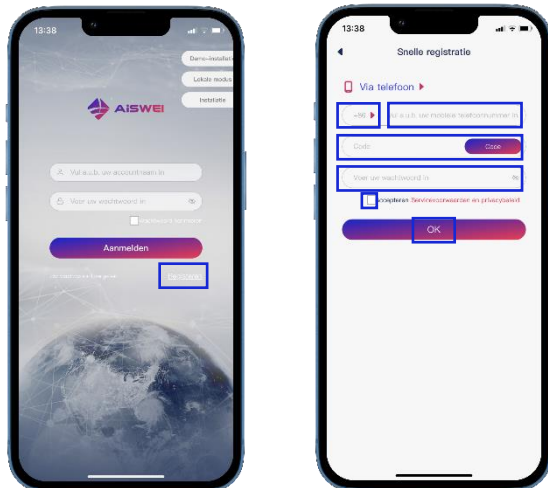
13:38

Demo-installatie

Lokale modus

Installatie

AISWEI

Vul a.u.b. uw accountnaam in

Voer uw wachtwoord in

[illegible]

Aanmelden

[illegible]

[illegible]

13:38

Snelle registratie

Via telefoon

+86

Vul a.u.b. uw mobiele telefoonnummer in

Code

Code

Voer uw wachtwoord in

Accepteren Servicevoorwaarden en privacybeleid

OK